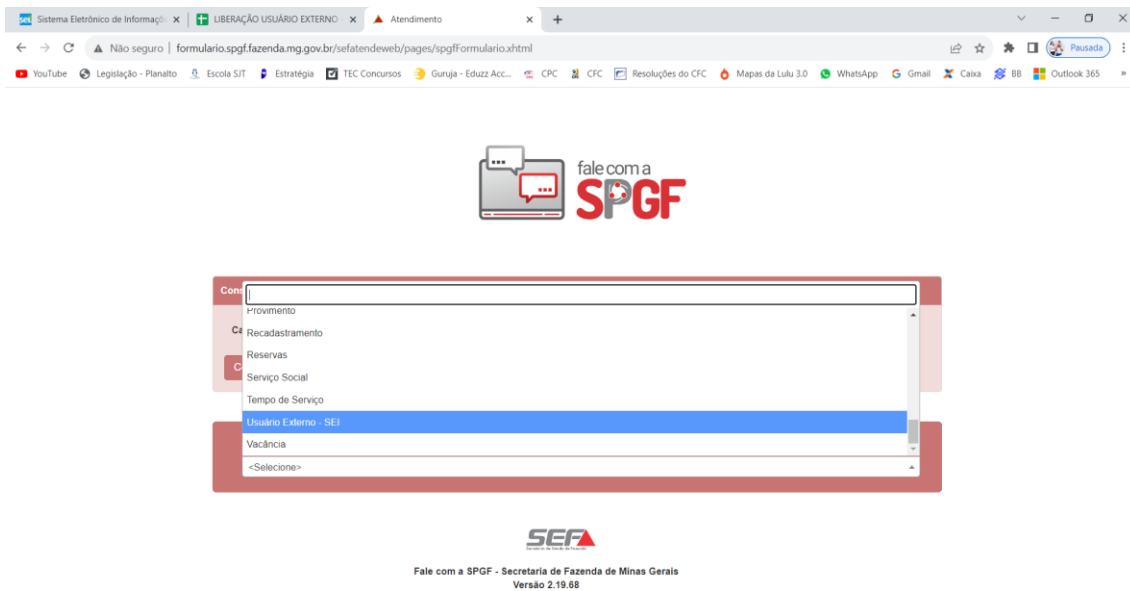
Sistema Eletrônico de Informaçã × | LIBERAÇÃO USUÁRIO EXTERNO × | Atendimento × | +

Não seguro | formulario.spgf.fazenda.mg.gov.br/sefatendeweb/pages/spgfFormulario.xhtml

Pausada

YouTube | Legislação - Planalto | Escola SJT | Estratégia | TEC Concursos | Guruja - Eduzz Acc... | CPC | CFC | Resoluções do CFC | Mapas da Lulu 3.0 | WhatsApp | Gmail | Caixa | BB | Outlook 365 | »

fale com a
SPGF

Cons

Ca

C

Provimento
Recadastramento
Reservas
Serviço Social
Tempo de Serviço
Usuário Externo - SEI
Vacância

<Selecione>

SEFA
Secretaria de Estado de Fazenda

Fale com a SPGF - Secretaria de Fazenda de Minas Gerais
Versão 2.19.68